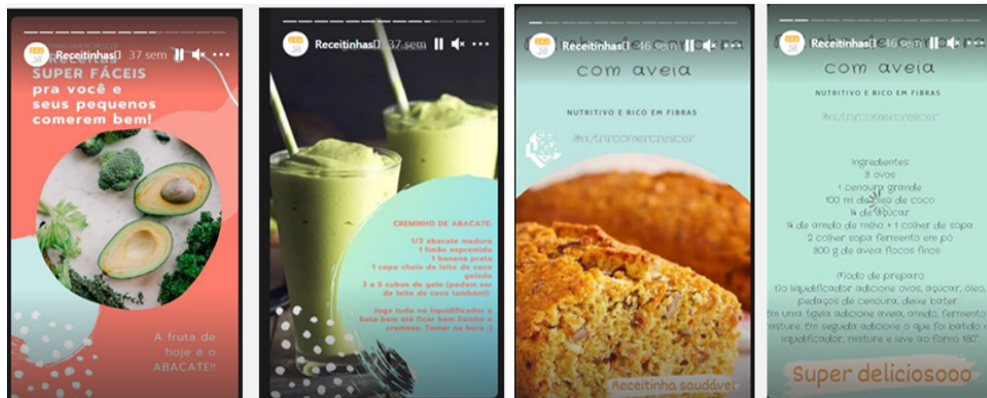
Receitinhas 37 sem

SUPER FÁCEIS pra você e seus pequenos comerem bem!

A fruta de hoje é o ABACATE!!

Receitinhas 37 sem

CREMINHO DE ABACATE:

1/2 abacate maduro
1 limão espremido
1 banana prata
1 copo cheio de leite de coco gelado
2 a 5 cubos de gelo (podem ser de leite de coco também!)

Joga tudo no liquidificador e bata bem até ficar bem lisinho e cremoso. Tomar na hora :)

Receitinhas 46 sem

com aveia

NUTRITIVO E RICO EM FIBRAS

@nutrircomercrescer

Receitinha saudável

Receitinhas 46 sem

com aveia

NUTRITIVO E RICO EM FIBRAS

@nutrircomercrescer

Ingredientes
3 ovos
1 cenoura grande
100 ml de óleo de coco
¼ de açúcar
¼ de amido de milho + 1 colher de sopa
2 colher sopa fermento em pó
300 g de aveia flocos finos

Modo de preparo
No liquidificador adicione ovos, açúcar, óleo, pedaços de cenoura, deixe bater.
Em uma tigela adicione aveia, amido, fermento misture. Em seguida adicione o que foi batido no liquidificador, misture e leve ao forno 180°.

Super deliciosooo